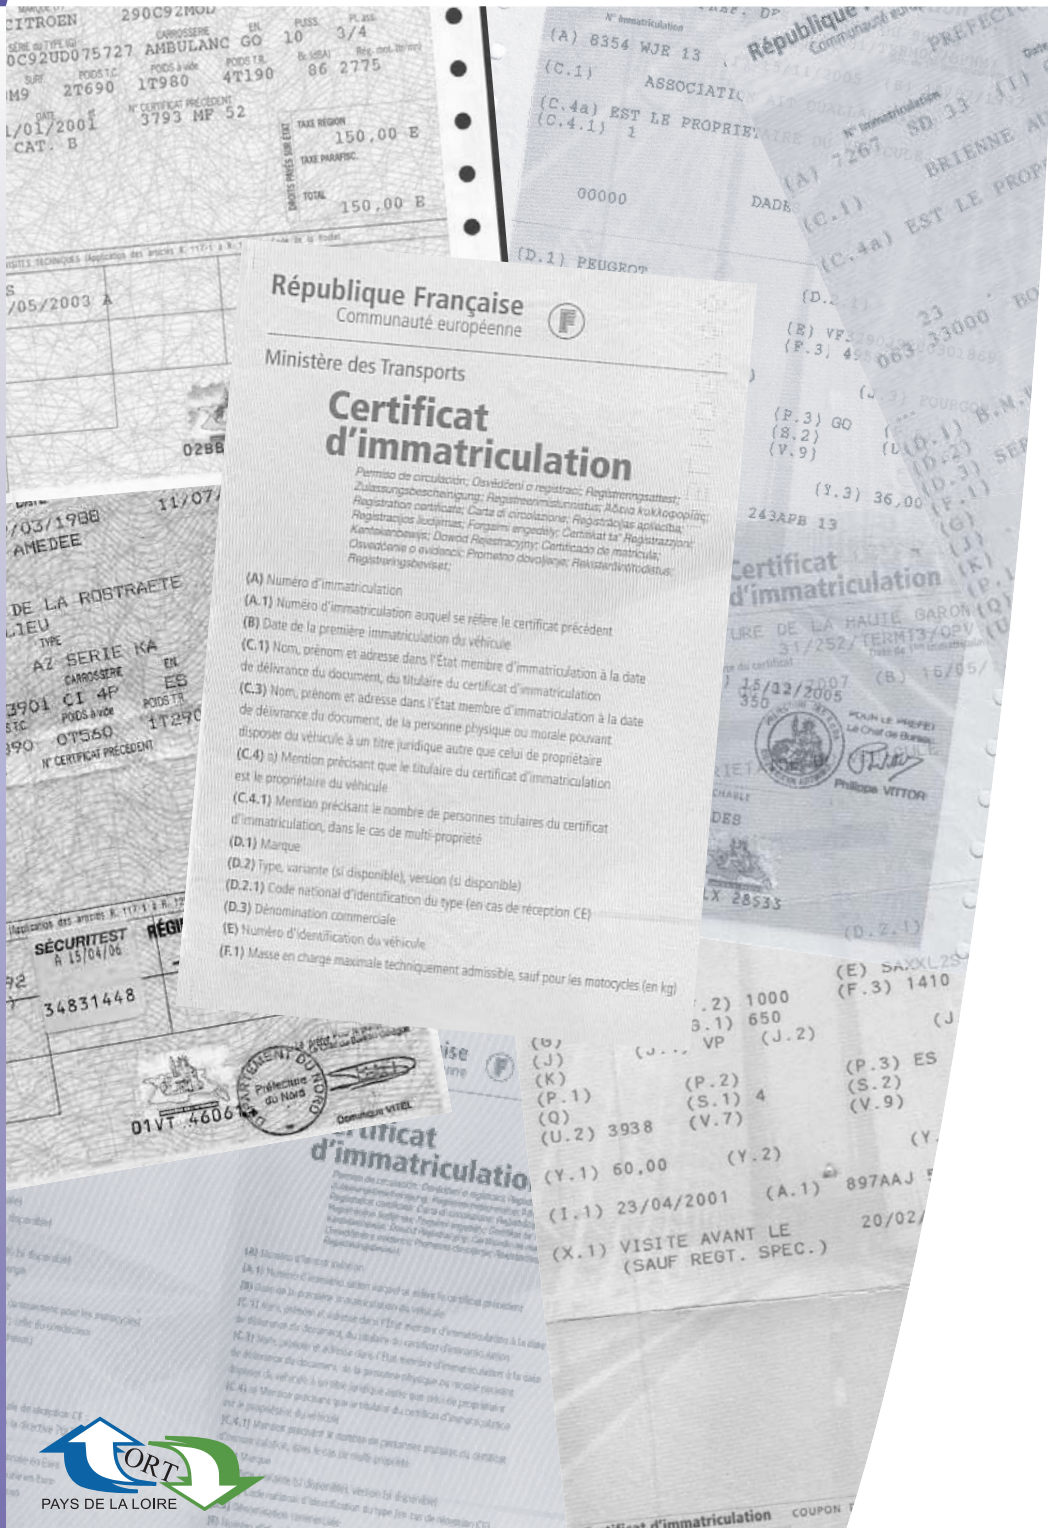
République Française
Communauté européenne

Ministère des Transports

Certificat d'immatriculation

Permiso de circulación; Osvědčení o registraci; Registreringsattest; Zulassungsbescheinigung; Registreerimistunnistus; Άδεια κυκλοφορίας; Registration certificate; Carta di circolazione; Reģistrācijas apliecība; Registracijos liudijimas; Forgalmi engedély; Certifikat ta' Registrazzjoni; Kentekenbewijs; Dowód Rejestracyjny; Certificado de matrícula; Osvedčenie o evidencii; Prometno dovoljenje; Rekisteröintitodistus; Registreringsbevis;

(A) Numéro d'immatriculation
(A.1) Numéro d'immatriculation auquel se réfère le certificat précédent
(B) Date de la première immatriculation du véhicule
(C.1) Nom, prénom et adresse dans l'État membre d'immatriculation à la date de délivrance du document, du titulaire du certificat d'immatriculation
(C.3) Nom, prénom et adresse dans l'État membre d'immatriculation à la date de délivrance du document, de la personne physique ou morale pouvant disposer du véhicule à un titre juridique autre que celui de propriétaire
(C.4) a) Mention précisant que le titulaire du certificat d'immatriculation est le propriétaire du véhicule
(C.4.1) Mention précisant le nombre de personnes titulaires du certificat d'immatriculation, dans le cas de multi-propriété
(D.1) Marque
(D.2) Type, variante (si disponible), version (si disponible)
(D.2.1) Code national d'identification du type (en cas de réception CE)
(D.3) Dénomination commerciale
(E) Numéro d'identification du véhicule
(F.1) Masse en charge maximale techniquement admissible, sauf pour les motocycles (en kg)

CITROEN 290C92MOD
0C92UD075727 AMBULANC GO 10 3/4
M9 2T690 1T980 4T190 86 2775
1/01/2001 3793 MP 52
CAT. B
150,00 E
150,00 E
/05/2003 A
02BB
11/07/
/03/1988
AMEDEE
DE LA ROSTRAETE
LIEU
AZ SERIE KA
ES
3901 CI 4P 1T290
390 0T560
SÉCURITEST
A 15/04/06
34831448
01VT 4606
Préfecture du Nord
(A) 8354 WJE 13
(C.1) ASSOCIATI
(C.4a) EST LE PROPRIET
(C.4.1) 1
00000
DADE
(D.1) PEUGEOT
République
PREFECTURE
(A) 7267 SD 33
(C.1) BRIENNE
(C.4a) EST LE PROP
(E) VF3
(F.3) 4
0063 33000
(P.3) GO
(S.2)
(V.9)
(Y.3) 36,00
243APB 13
Certificat d'immatriculation
15/02/2005
Philippe VITTOR
(D.2.1)
(E) SAXXL25
(F.3) 1410
(F.2) 1000
(G.1) 650
VP (J.2)
(J)
(K)
(P.1)
(Q)
(U.2) 3938
(P.2)
(S.1) 4
(V.7)
(P.3) ES
(S.2)
(V.9)
(Y.1) 60,00
(Y.2)
(I.1) 23/04/2001
(A.1) 897AAJ
20/02/
(X.1) VISITE AVANT LE (SAUF REGT. SPEC.)
d'immatriculation
COUPON
ORT
PAYS DE LA LOIRE